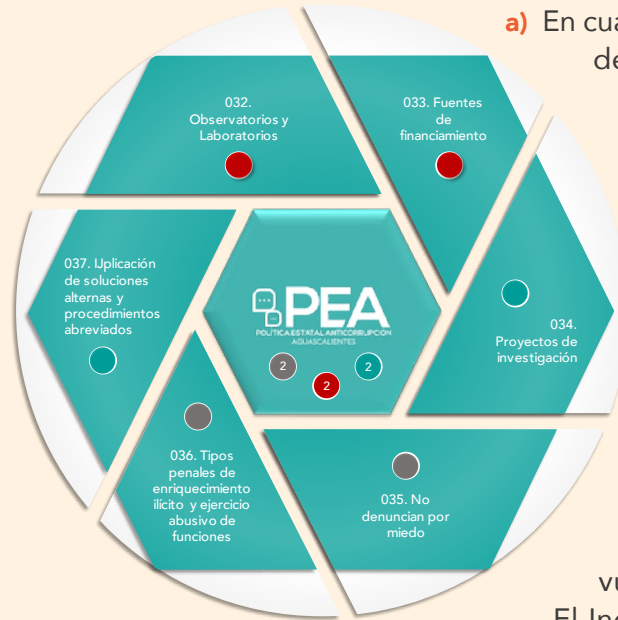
a) En cua

de

032. Observatorios y Laboratorios

033. Fuentes de financiamiento

037. Uplicación de soluciones alternas y procedimientos abreviados

PEA
POLÍTICA ESTATAL ANTICORRUPCIÓN
AGUASCALIENTES

2

2

2

034. Proyectos de investigación

036. Tipos penales de enriquecimiento ilícito y ejercicio abusivo de funciones

035. No denuncian por miedo

vu

El In